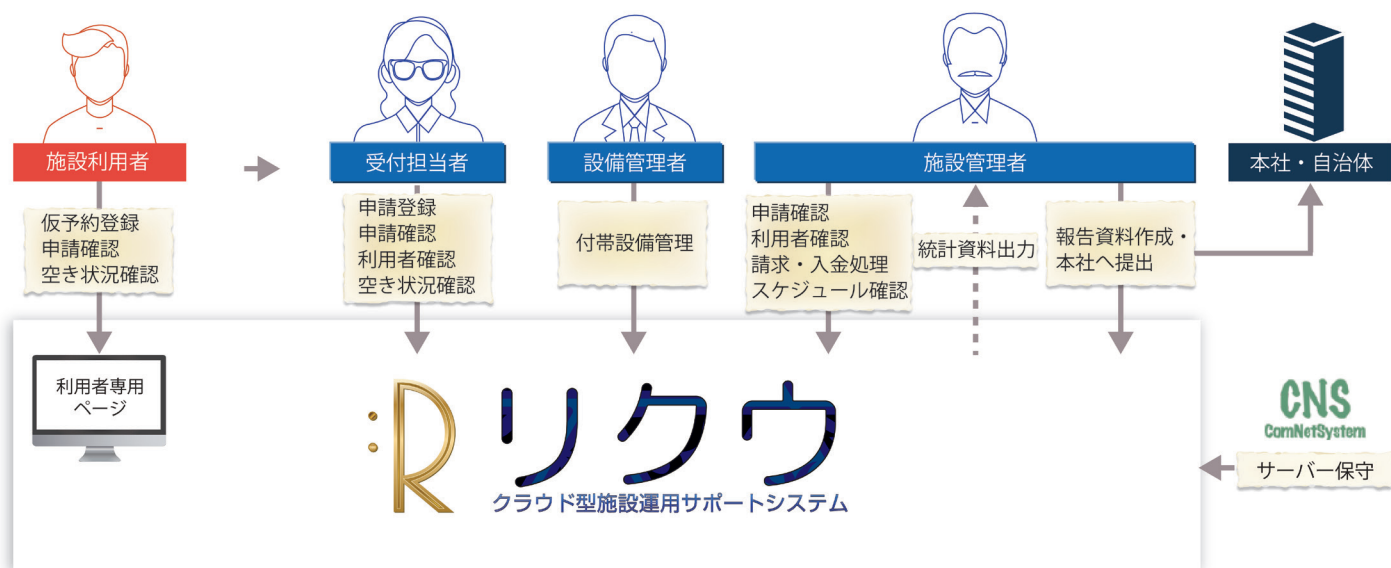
施設利用者

仮予約登録
申請確認
空き状況確認

利用者専用
ページ

受付担当者

申請登録
申請確認
利用者確認
空き状況確認

設備管理者

付帯設備管理

施設管理者

申請確認
利用者確認
請求・入金処理
スケジュール確認

統計資料出力

報告資料作成・
本社へ提出

本社・自治体

:R リクウ
クラウド型施設運用サポートシステム

CNS
ComNetSystem

サーバー保守